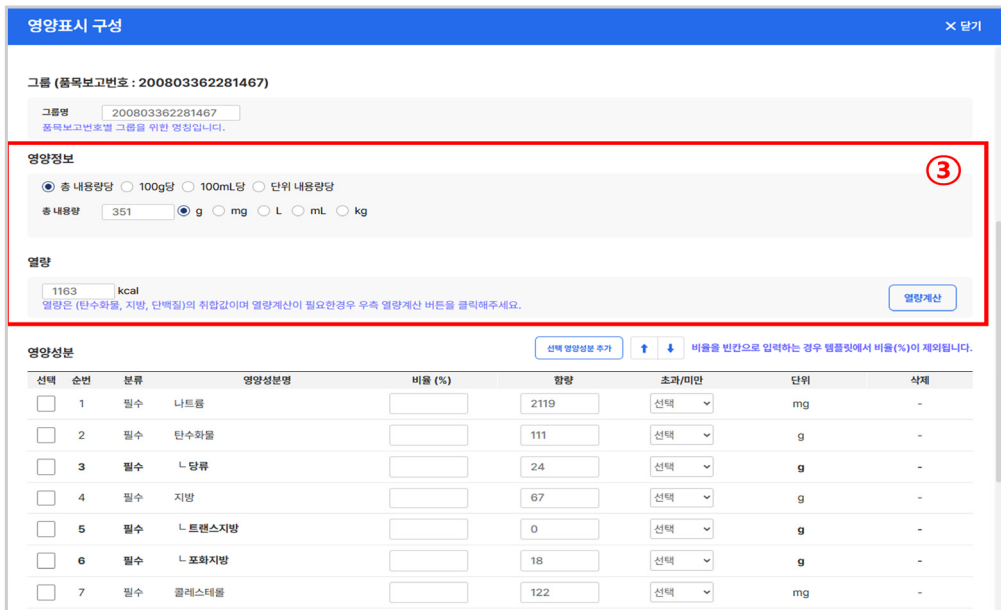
영양표시 구성

✕ 닫기

그룹 (품목보고번호 : 200803362281467)

그룹명 200803362281467
품목보고번호별 그룹을 위한 명칭입니다.

영양정보

③

● 총 내용량당 ○ 100g당 ○ 100mL당 ○ 단위 내용량당

총 내용량 351 ● g ○ mg ○ L ○ mL ○ kg

열량

1163 kcal
열량은 (탄수화물, 지방, 단백질)의 취합값이며 열량계산이 필요한경우 우측 열량계산 버튼을 클릭해주세요.

열량계산

영양성분

선택 영양성분 추가 ↑ ↓ 비율을 빈칸으로 입력하는 경우 템플릿에서 비율(%)이 제외됩니다.

| 선택 | 순번 | 분류 | 영양성분명 | 비율 (%) | 함량 | 초과/미만 | 단위 | 삭제 |
|---|---|---|---|---|---|---|---|---|
| ☐ | 1 | 필수 | 나트륨 | | 2119 | 선택 | mg | - |
| ☐ | 2 | 필수 | 탄수화물 | | 111 | 선택 | g | - |
| ☐ | 3 | 필수 | ㄴ당류 | | 24 | 선택 | g | - |
| ☐ | 4 | 필수 | 지방 | | 67 | 선택 | g | - |
| ☐ | 5 | 필수 | ㄴ트랜스지방 | | 0 | 선택 | g | - |
| ☐ | 6 | 필수 | ㄴ포화지방 | | 18 | 선택 | g | - |
| ☐ | 7 | 필수 | 콜레스테롤 | | 122 | 선택 | mg | - |